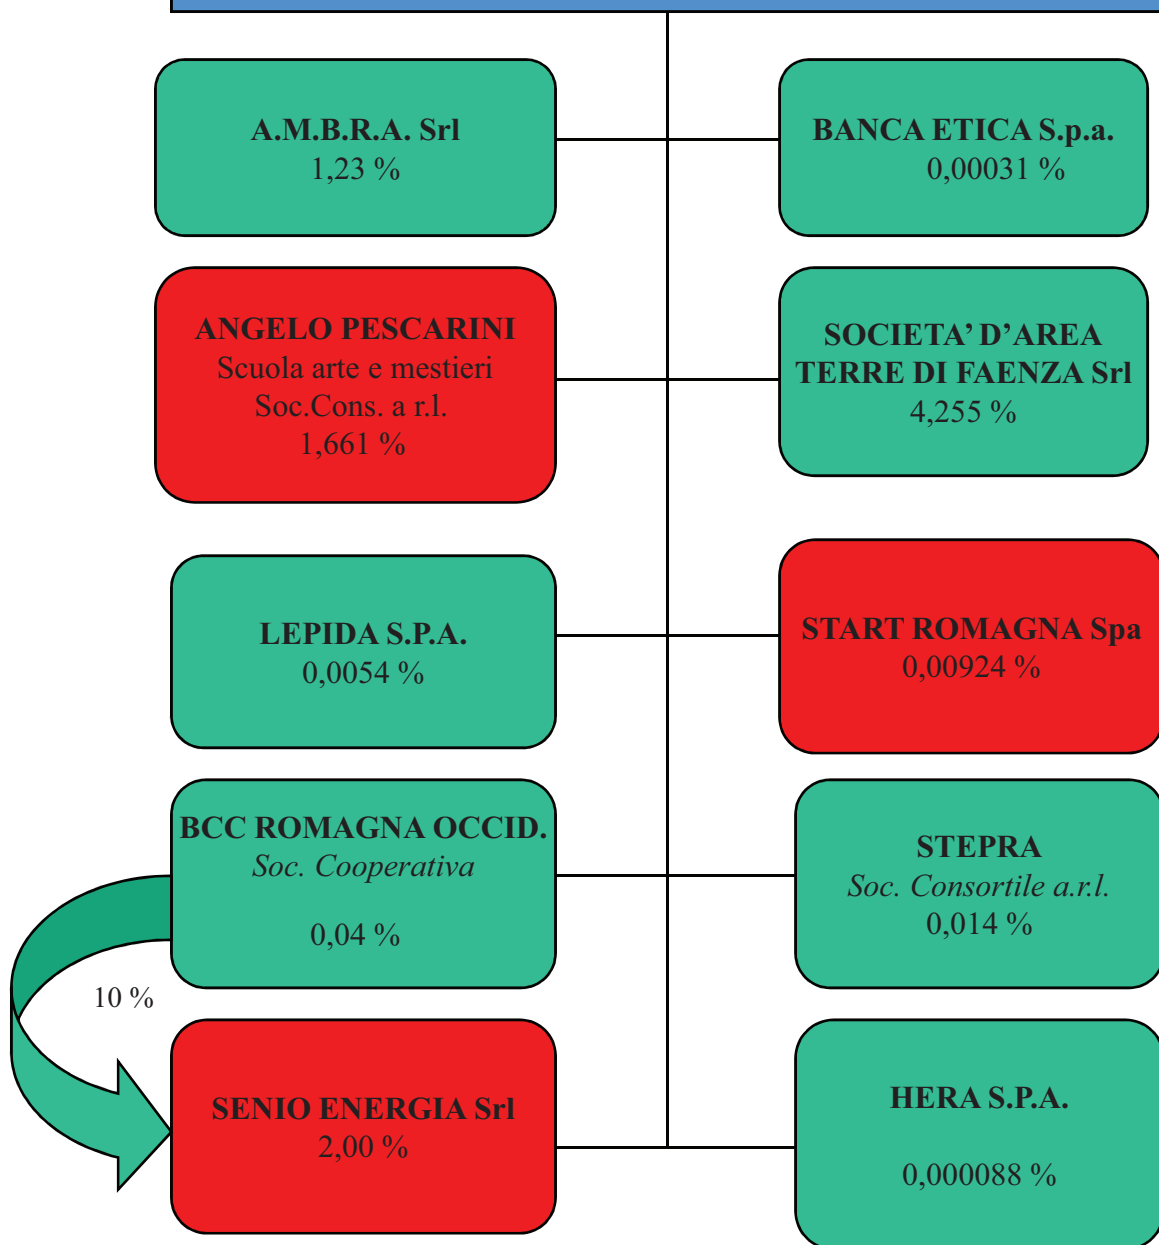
A.M.B.R.A. Srl
1,23 %

BANCA ETICA S.p.a.
0,00031 %

ANGELO PESCARINI
Scuola arte e mestieri
Soc.Cons. a r.l.
1,661 %

SOCIETA' D'AREA
TERRE DI FAENZA Srl
4,255 %

LEPIDA S.P.A.
0,0054 %

START ROMAGNA Spa
0,00924 %

BCC ROMAGNA OCCID.
*Soc. Cooperativa*
0,04 %

STEPRA
*Soc. Consortile a.r.l.*
0,014 %

10 %

SENIO ENERGIA Srl
2,00 %

HERA S.P.A.
0,000088 %